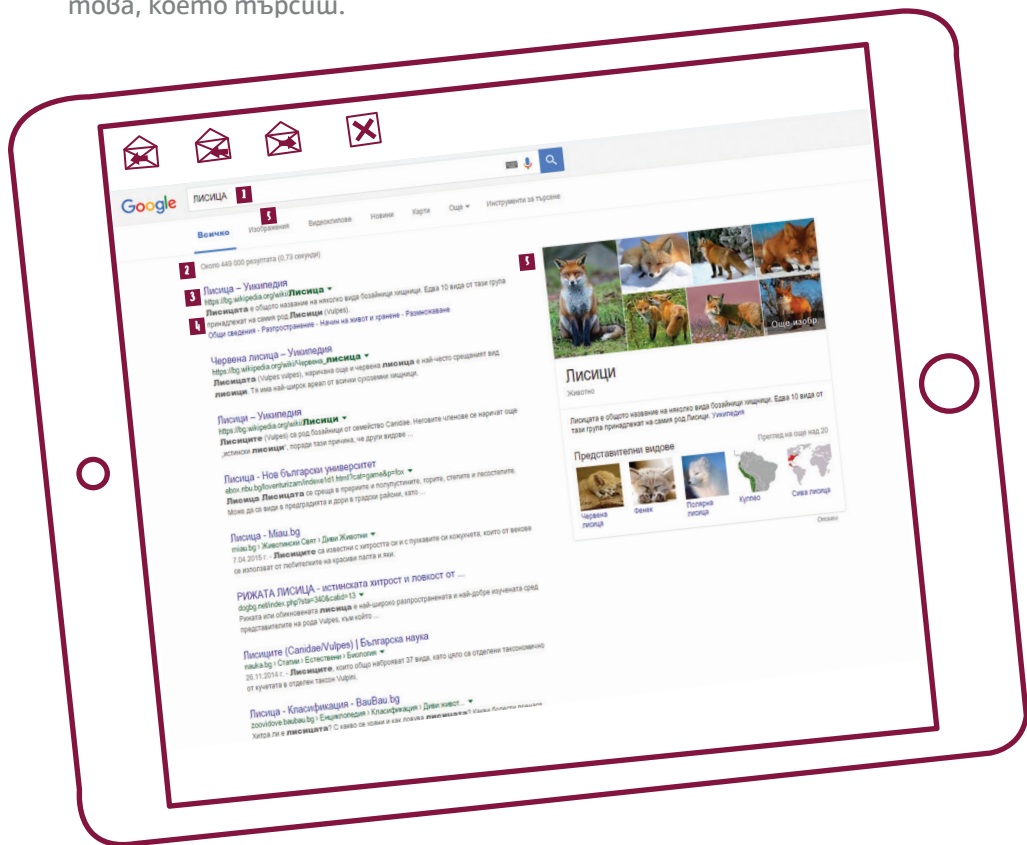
това, което търсиш.

Google лисица 1

5

Всичко Изображения Видеоклипове Новини Карти Още Инструменти за търсене

2 Около 449 000 резултата (0,73 секунди)

3 Лисица – Уикипедия
https://bg.wikipedia.org/wiki/Лисица
Лисица е общото название на няколко вида бозайници хищници. Едва 10 вида от тази група принадлежат на самия род Лисици (Vulpes).
4 Общи сведения - Разпространение - Начин на живот и хранене - Размножаване

Червена лисица – Уикипедия
https://bg.wikipedia.org/wiki/Червена_лисица
Лисицата (Vulpes vulpes), наричана още и червена лисица е най-често срещаният вид лисица. Тя има най-широк ареал от всички сухоземни хищници.

Лисици – Уикипедия
https://bg.wikipedia.org/wiki/Лисици
Лисиците (Vulpes) са род бозайници от семейство Canidae. Неговите членове се наричат още „истински лисици", поради тази причина, че други видове ...

Лисица - Нов български университет
ebox.nbu.bg/Ioventurizam/index1d1.html?cat=game&p=fox
Лисица Лисицата се среща в горите и полупустините, горите, степите и лесостепите. Може да се види в предградията и дори в градски райони, като ...

Лисица - Miau.bg
miau.bg › Животински Свят › Диви Животни
7.04.2015 г. - Лисиците са известни с хитростта си и с пухкавите си кожухчета, които от векове се използват от любителите на красиви палта и яки.

РИЖАТА ЛИСИЦА - истинската хитрост и ловкост от ...
dogbg.net/index.php?sta=340&catid=13
Рижата или обикновената лисица е най-широко разпространената и най-добре изучената сред представителите на рода Vulpes, към който ...

Лисиците (Canidae/Vulpes) | Българска наука
nauka.bg › Статии › Естествени › Биология
26.11.2014 г. - Лисиците, които общо наброяват 37 вида, като цяло са отделени таксономично от кучетата в отделен таксон Vulpes.

Лисица - Класификация - BauBau.bg
zoovidove.baubau.bg › Енциклопедия › Класификация › Диви живот...
Хитра ли е лисицата? С какво се храни и как ловува лисицата? Какви болести пренася

5

Още изобр

Лисици
Животно

Лисицата е общото название на няколко вида бозайници хищници. Едва 10 вида от тази група принадлежат на самия род Лисици. Уикипедия

Представители видове
Преглед на още над 20

Червена лисица
Фенек
Полярна лисица
Кулпео
Сива лисица

Отзиви